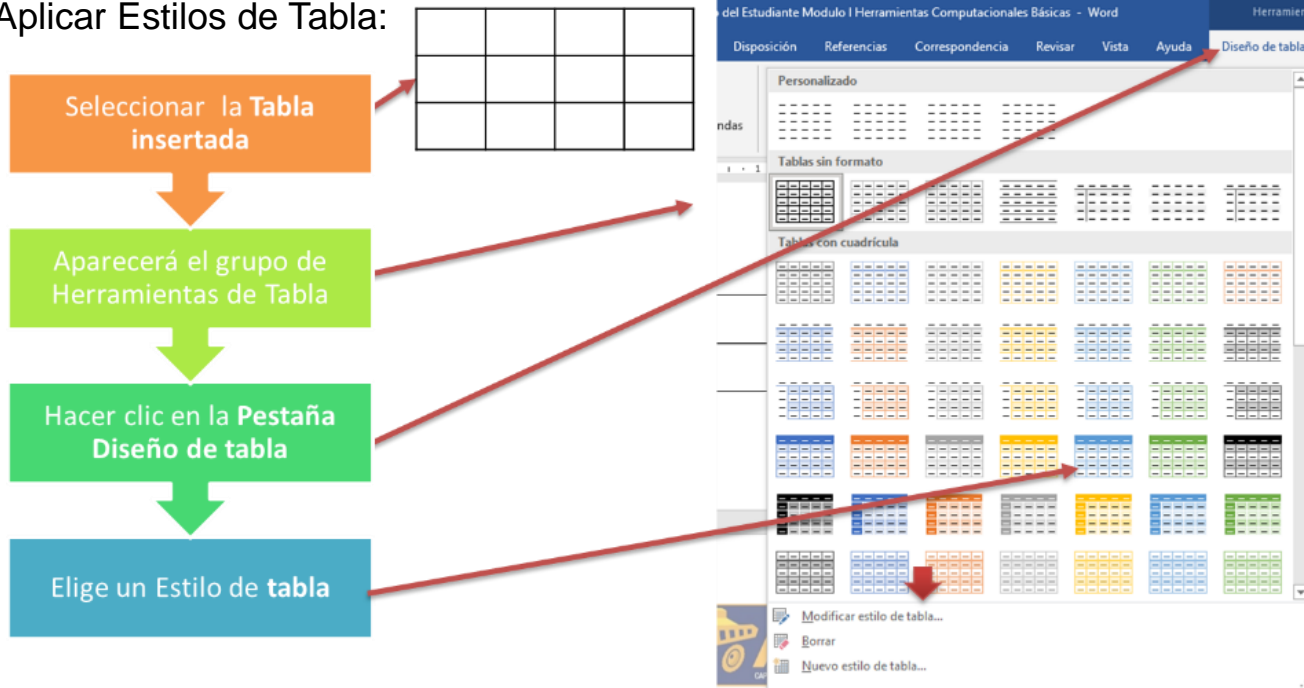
Aplicar Estilos de Tabla:

Seleccionar la **Tabla insertada**

Aparecerá el grupo de Herramientas de Tabla

Hacer clic en la **Pestaña Diseño de tabla**

Elige un Estilo de **tabla**

del Estudiante Modulo I Herramientas Computacionales Básicas - Word

Herramier

Disposición Referencias Correspondencia Revisar Vista Ayuda Diseño de tabla

ndas

Personalizado

Tablas sin formato

Tablas con cuadrícula

Modificar estilo de tabla...

Borrar

Nuevo estilo de tabla...